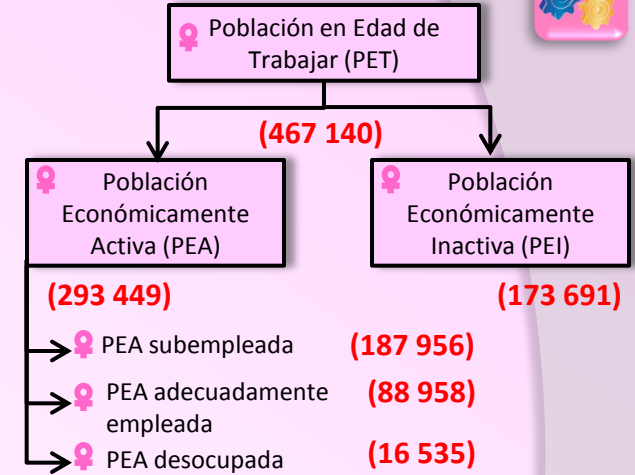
Población en Edad de Trabajar (PET)

(467 140)

Población Económicamente Activa (PEA)

Población Económicamente Inactiva (PEI)

(293 449)

(173 691)

PEA subempleada (187 956)

PEA adecuadamente empleada (88 958)

PEA desocupada (16 535)